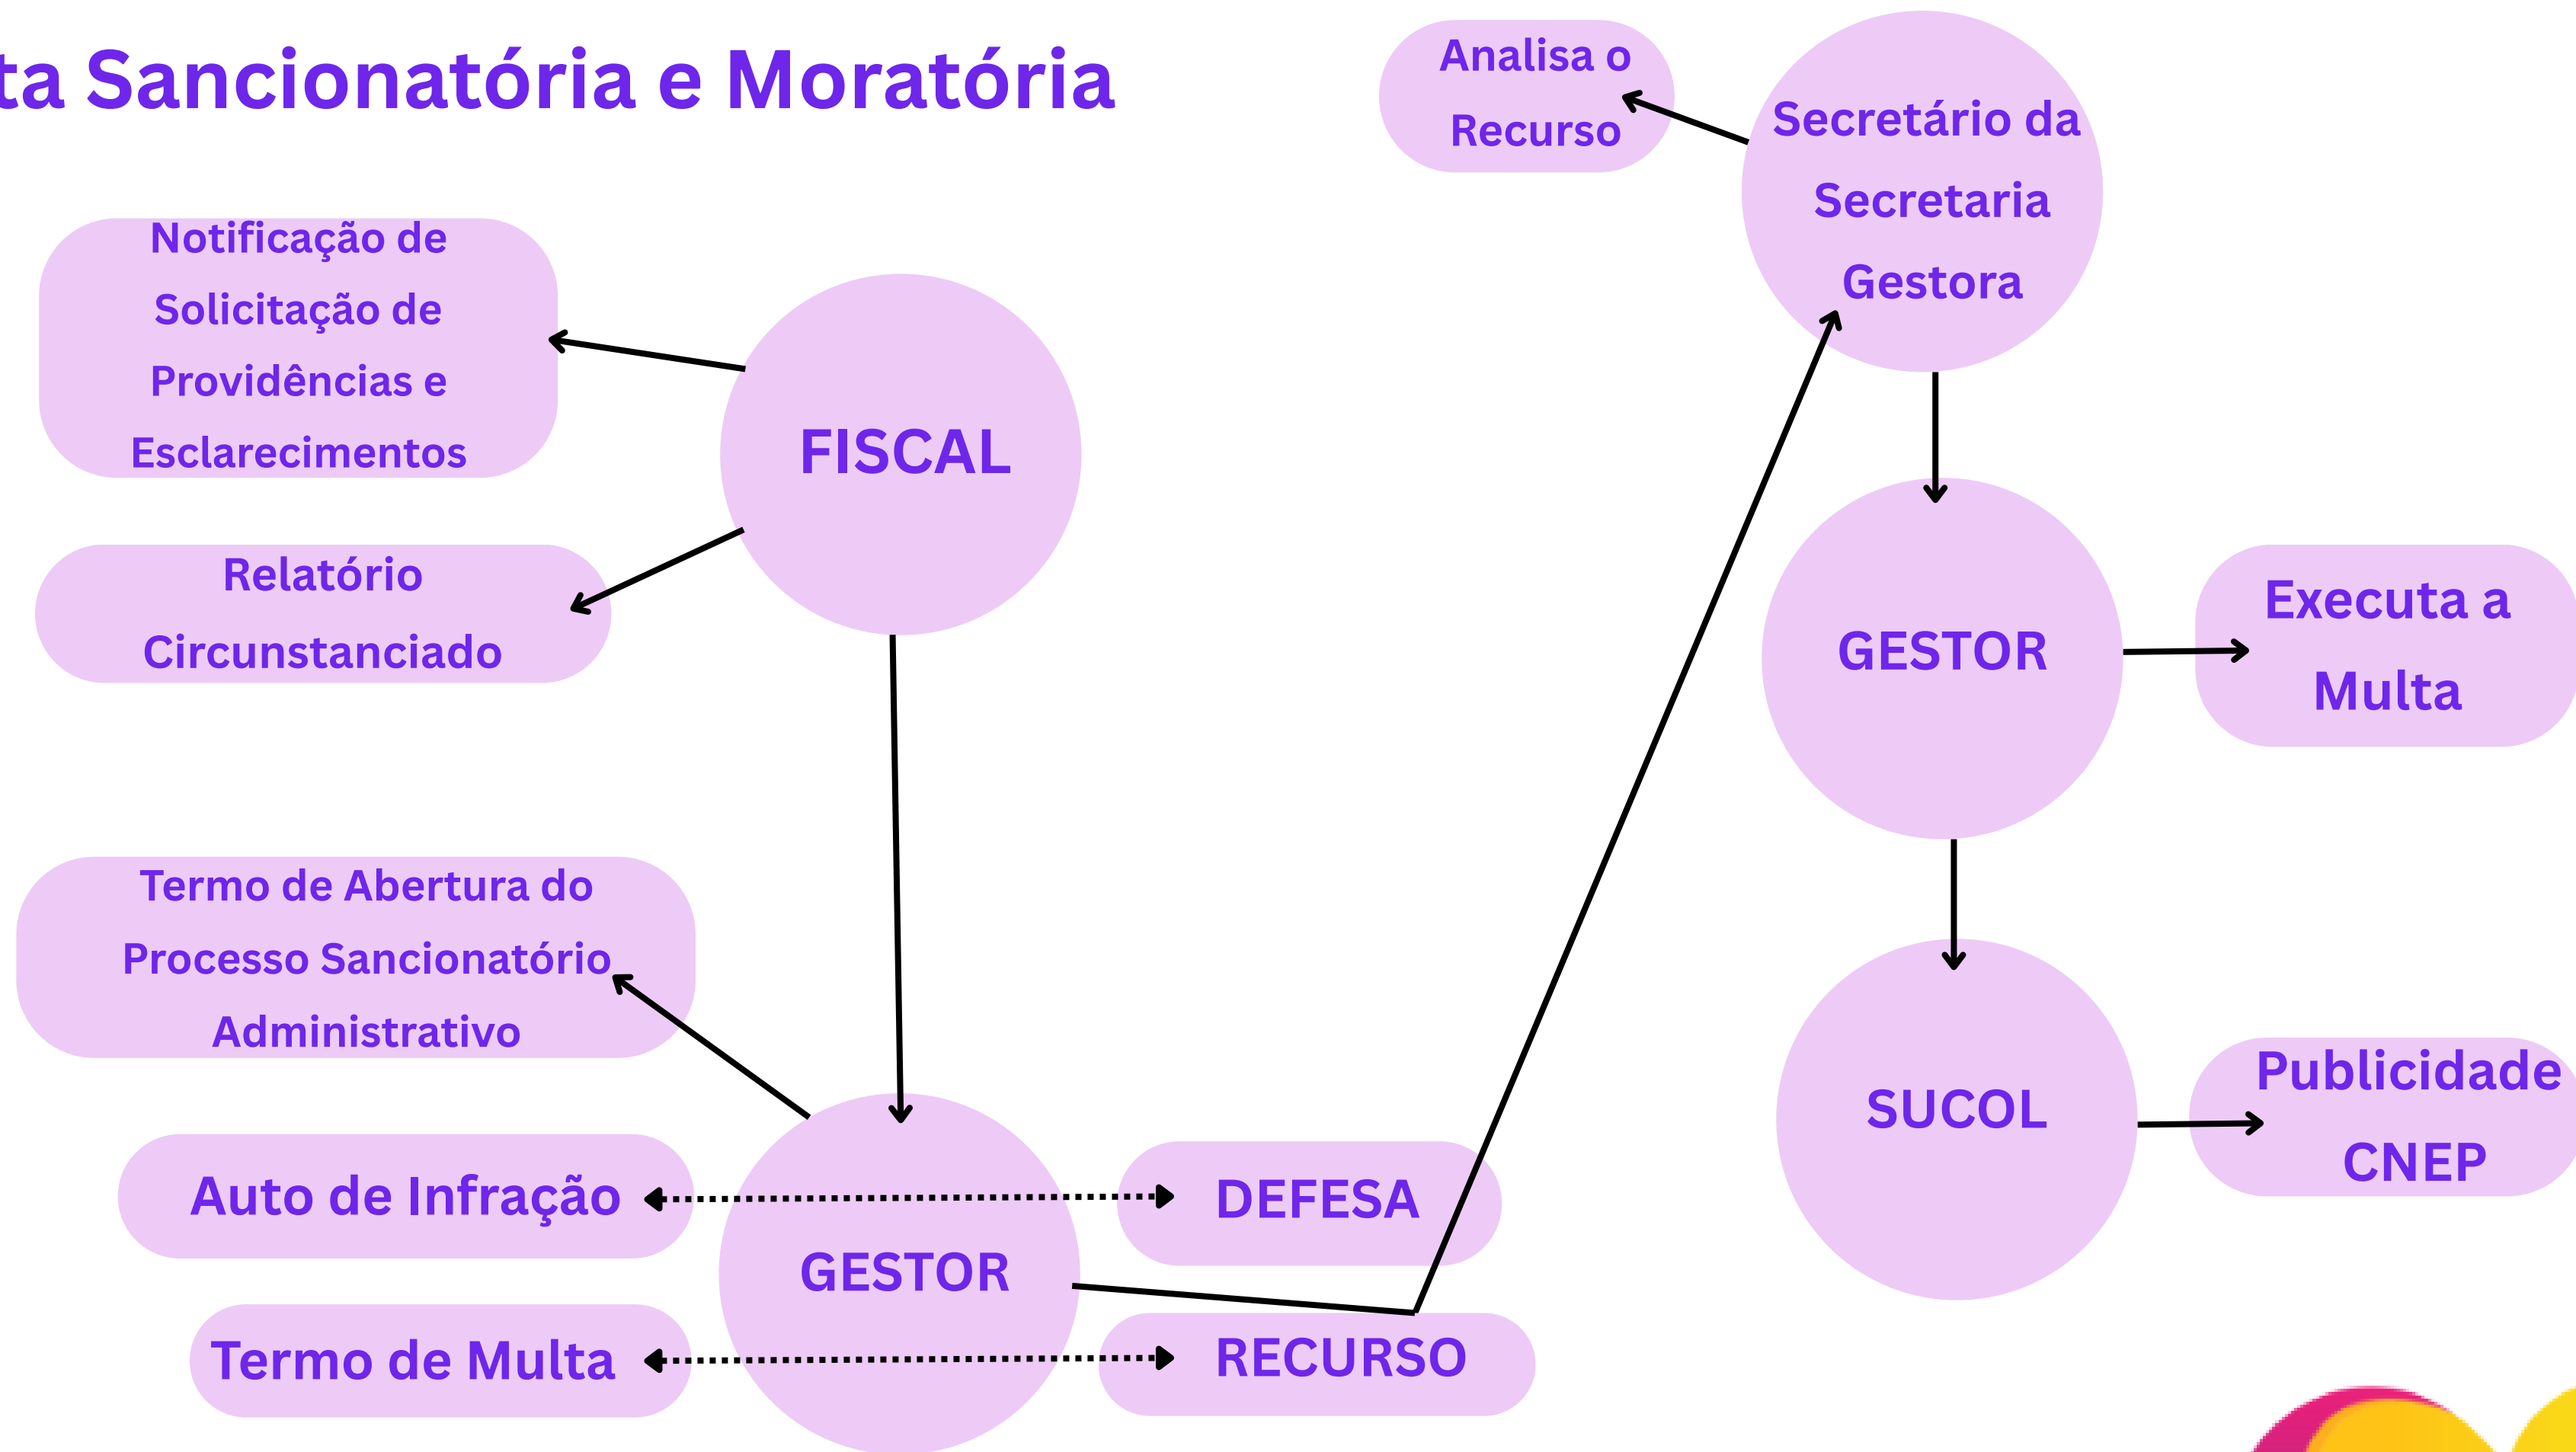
ta Sancionatória e Moratória

Analisa o Recurso

Secretário da Secretaria Gestora

Notificação de Solicitação de Providências e Esclarecimentos

FISCAL

Relatório Circunstanciado

GESTOR

Executa a Multa

Termo de Abertura do Processo Sancionatório Administrativo

SUCOL

Publicidade CNEP

Auto de Infração

DEFESA

GESTOR

Termo de Multa

RECURSO